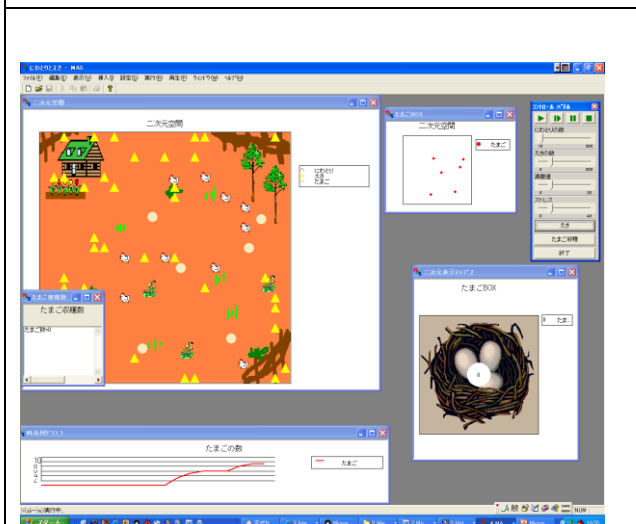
にわとりとえさ - MAS
ファイル(F) 編集(E) 表示(V) 挿入(I) 設定(S) 実行(R) 再生(P) ウィンドウ(W) ヘルプ(H)

二次元空間
二次元空間
にわとり
えさ
たまご

たまごBOX
二次元空間
たまご

コントロールパネル
にわとりの数
えさの数
満腹度
ストレス
えさ
たまご初期
終了

たまご収穫数
たまご収穫数
たまご数=0

二次元表示ビュアー
たまごBOX
0 たま
0

時系列グラフ
たまごの数
10
8
6
4
2
0
たまご

シミュレーション実行中。
NUM
スタート